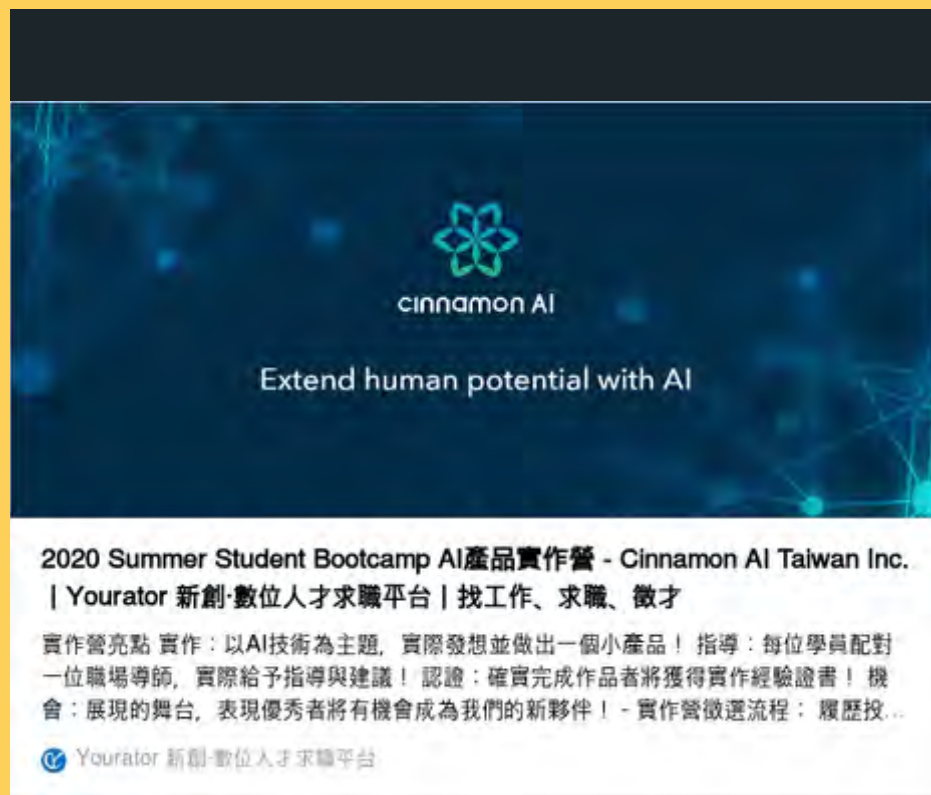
cinnamon AI

Extend human potential with AI

2020 Summer Student Bootcamp AI產品實作營 - Cinnamon AI Taiwan Inc. | Yourator 新創·數位人才求職平台 | 找工作、求職、徵才

實作營亮點 實作：以AI技術為主題，實際發想並做出一個小產品！ 指導：每位學員配對一位職場導師，實際給予指導與建議！ 認證：確實完成作品者將獲得實作經驗證書！ 機會：展現的舞台，表現優秀者將有機會成為我們的新夥伴！ - 實作營徵選流程： 履歷投...

Yourator 新創·數位人才求職平台